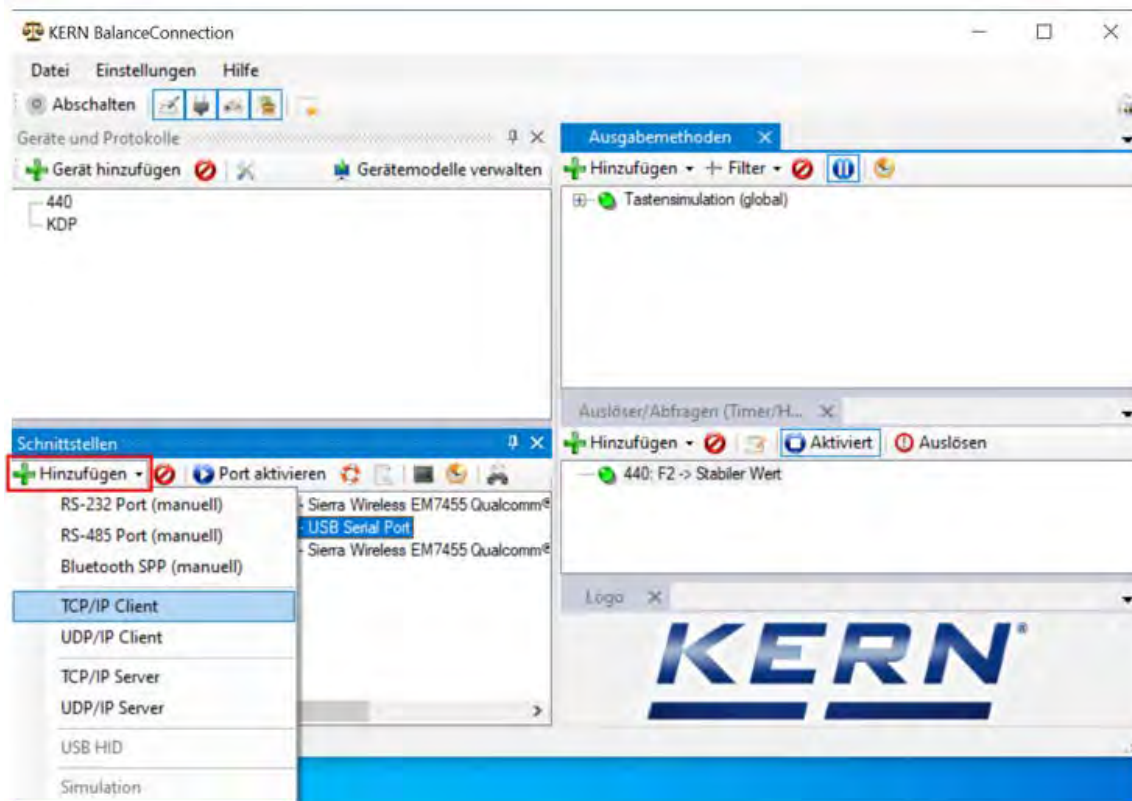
KERN BalanceConnection

Datei Einstellungen Hilfe

Abschalten

Geräte und Protokolle

Gerät hinzufügen

Gerätemodelle verwalten

440
KDP

Ausgabemethoden ×

Hinzufügen · + Filter ·

Tastensimulation (global)

Auslöser/Abfragen (Timer/H... ×

Hinzufügen · Aktiviert Auslösen

440: F2 -> Stabiler Wert

Schnittstellen

Hinzufügen · Port aktivieren

RS-232 Port (manuell)
RS-485 Port (manuell)
Bluetooth SPP (manuell)
TCP/IP Client
UDP/IP Client
TCP/IP Server
UDP/IP Server
USB HID
Simulation

- Sierra Wireless EM7455 Qualcomm®
- USB Serial Port
- Sierra Wireless EM7455 Qualcomm®

Logo ×

KERN®